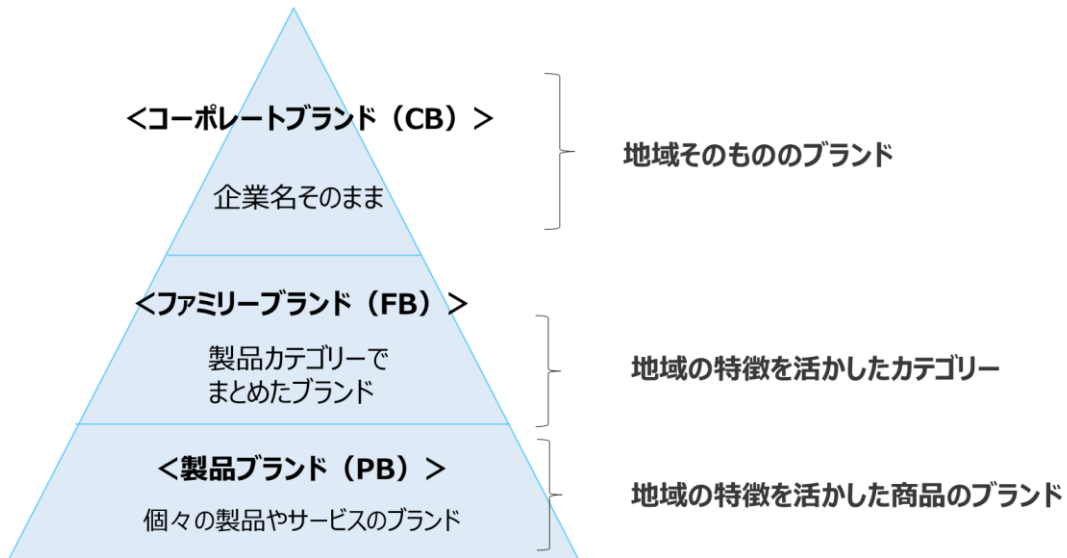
＜コーポレートブランド（CB）＞

企業名そのまま

地域そのもののブランド

＜ファミリーブランド（FB）＞

製品カテゴリーでまとめたブランド

地域の特徴を活かしたカテゴリー

＜製品ブランド（PB）＞

個々の製品やサービスのブランド

地域の特徴を活かした商品のブランド